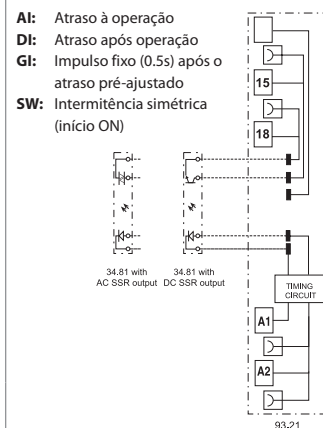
AI: Atraso à operação
DI: Atraso após operação
GI: Impulso fixo (0.5s) após o atraso pré-ajustado
SW: Intermitência simétrica (início ON)

15

18

34.81 with AC SSR output

34.81 with DC SSR output

TIMING CIRCUIT

A1

A2

93.21